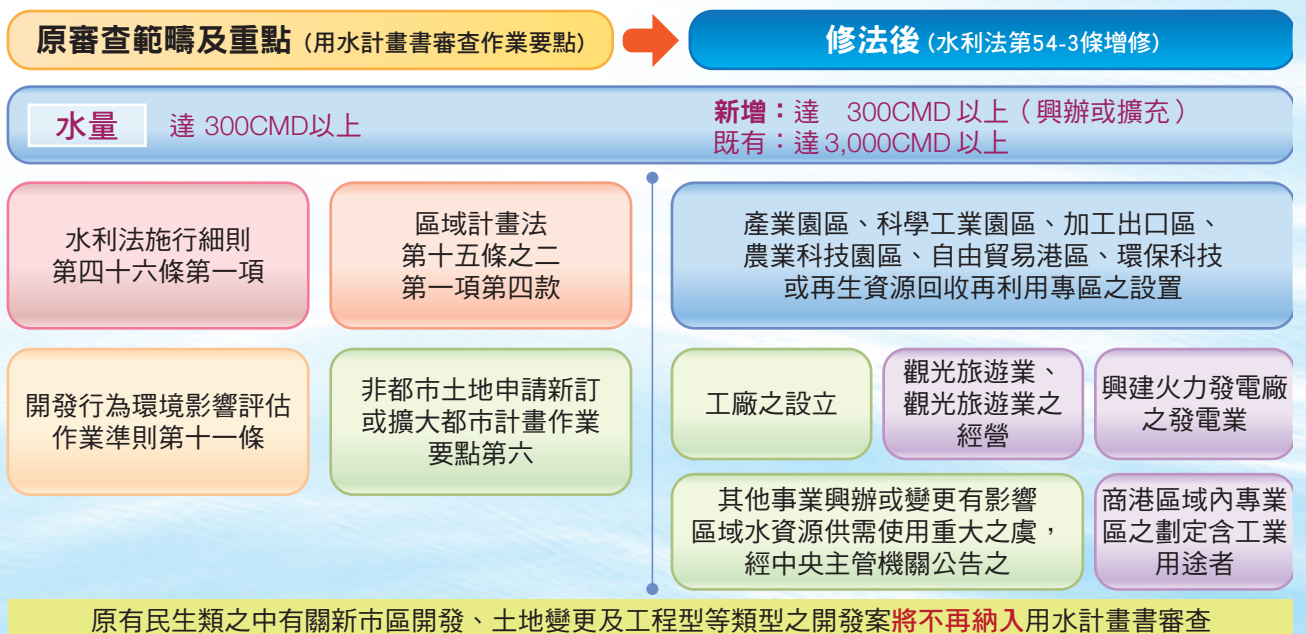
原審查範疇及重點（用水計畫書審查作業要點）

修法後（水利法第54-3條增修）

水量 達 300CMD以上

新增：達 300CMD 以上（興辦或擴充）
既有：達 3,000CMD 以上

水利法施行細則第四十六條第一項

區域計畫法第十五條之二第一項第四款

開發行為環境影響評估作業準則第十一條

非都市土地申請新訂或擴大都市計畫作業要點第六

產業園區、科學工業園區、加工出口區、農業科技園區、自由貿易港區、環保科技或再生資源回收再利用專區之設置

工廠之設立

觀光旅遊業、觀光旅遊業之經營

興建火力發電廠之發電業

其他事業興辦或變更有影響區域水資源供需使用重大之虞，經中央主管機關公告之

商港區域內專業區之劃定含工業用途者

原有民生類之中有關新市區開發、土地變更及工程型等類型之開發案將不再納入用水計畫書審查